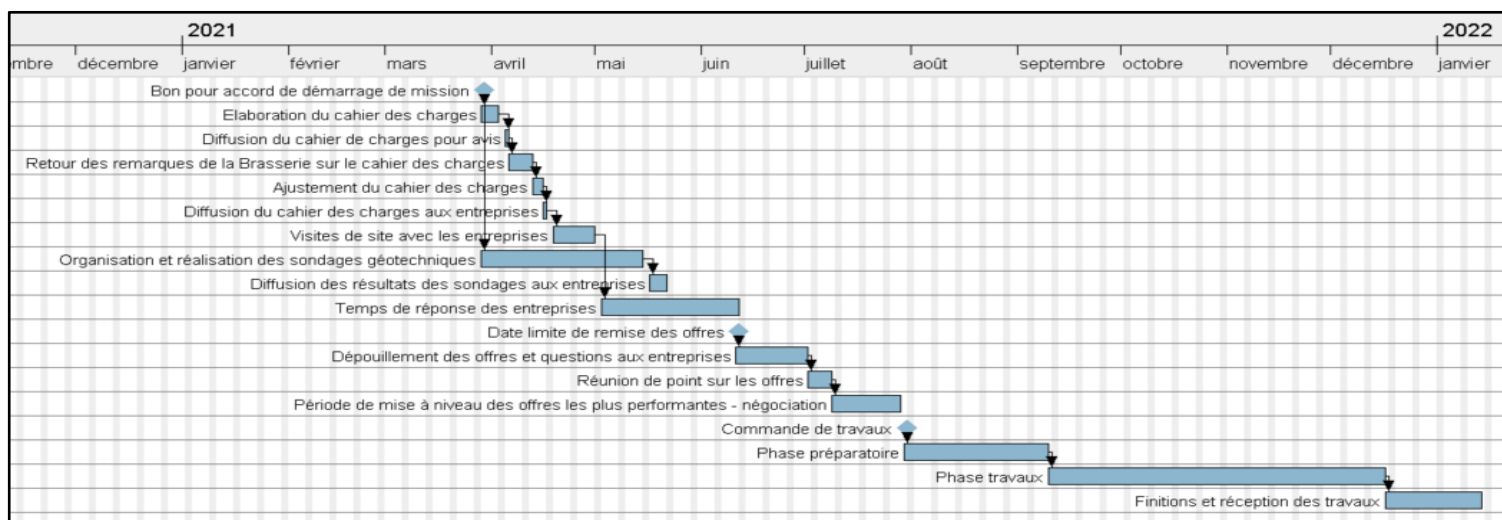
2021

2022

mbre décembre janvier février mars avril mai juin juillet août septembre octobre novembre décembre janvier

Bon pour accord de démarrage de mission

Elaboration du cahier des charges

Diffusion du cahier de charges pour avis

Retour des remarques de la Brasserie sur le cahier des charges

Ajustement du cahier des charges

Diffusion du cahier des charges aux entreprises

Visites de site avec les entreprises

Organisation et réalisation des sondages géotechniques

Diffusion des résultats des sondages aux entreprises

Temps de réponse des entreprises

Date limite de remise des offres

Dépouillement des offres et questions aux entreprises

Réunion de point sur les offres

Période de mise à niveau des offres les plus performantes - négociation

Commande de travaux

Phase préparatoire

Phase travaux

Finitions et réception des travaux